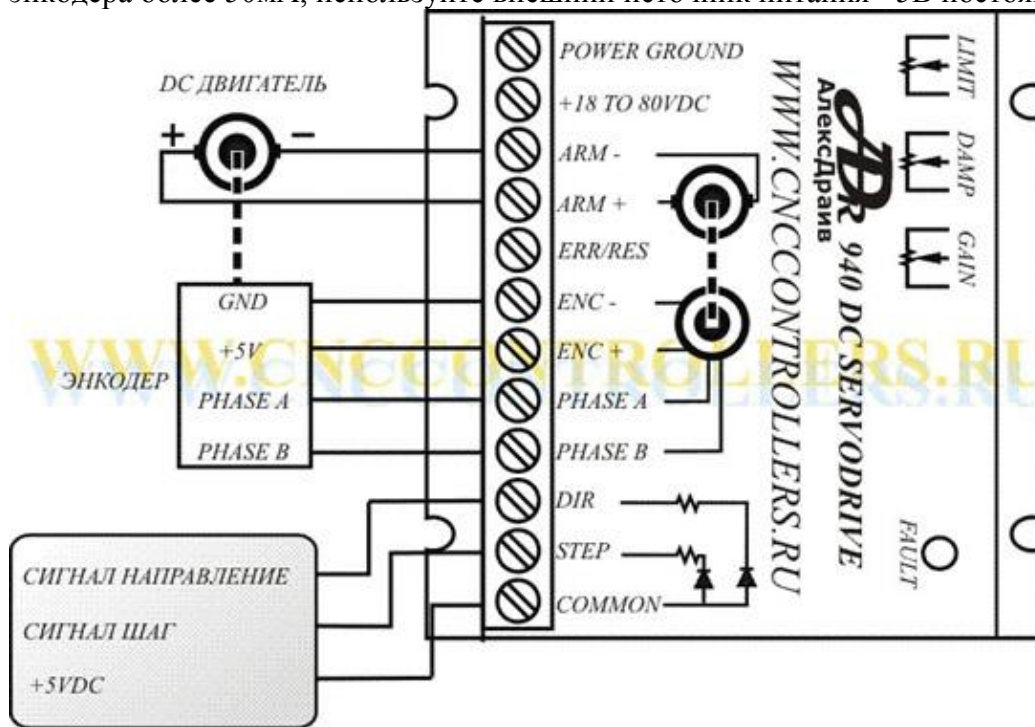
энкодера более 50мА, используйте внешний источник питания +5В постоя

DC ДВИГАТЕЛЬ

+ −

GND

+5V

ЭНКОДЕР

PHASE A

PHASE B

СИГНАЛ НАПРАВЛЕНИЕ

СИГНАЛ ШАГ

+5VDC

POWER GROUND

+18 TO 80VDC

ARM -

ARM +

ERR/RES

ENC -

ENC +

PHASE A

PHASE B

DIR

STEP

COMMON

WWW.CNCCONTROLLERS.RU

АлексДраив

940 DC SERVODRIVE

LIMIT

DAMP

GAIN

FAULT

WWW.CNCCONTROLLERS.RU